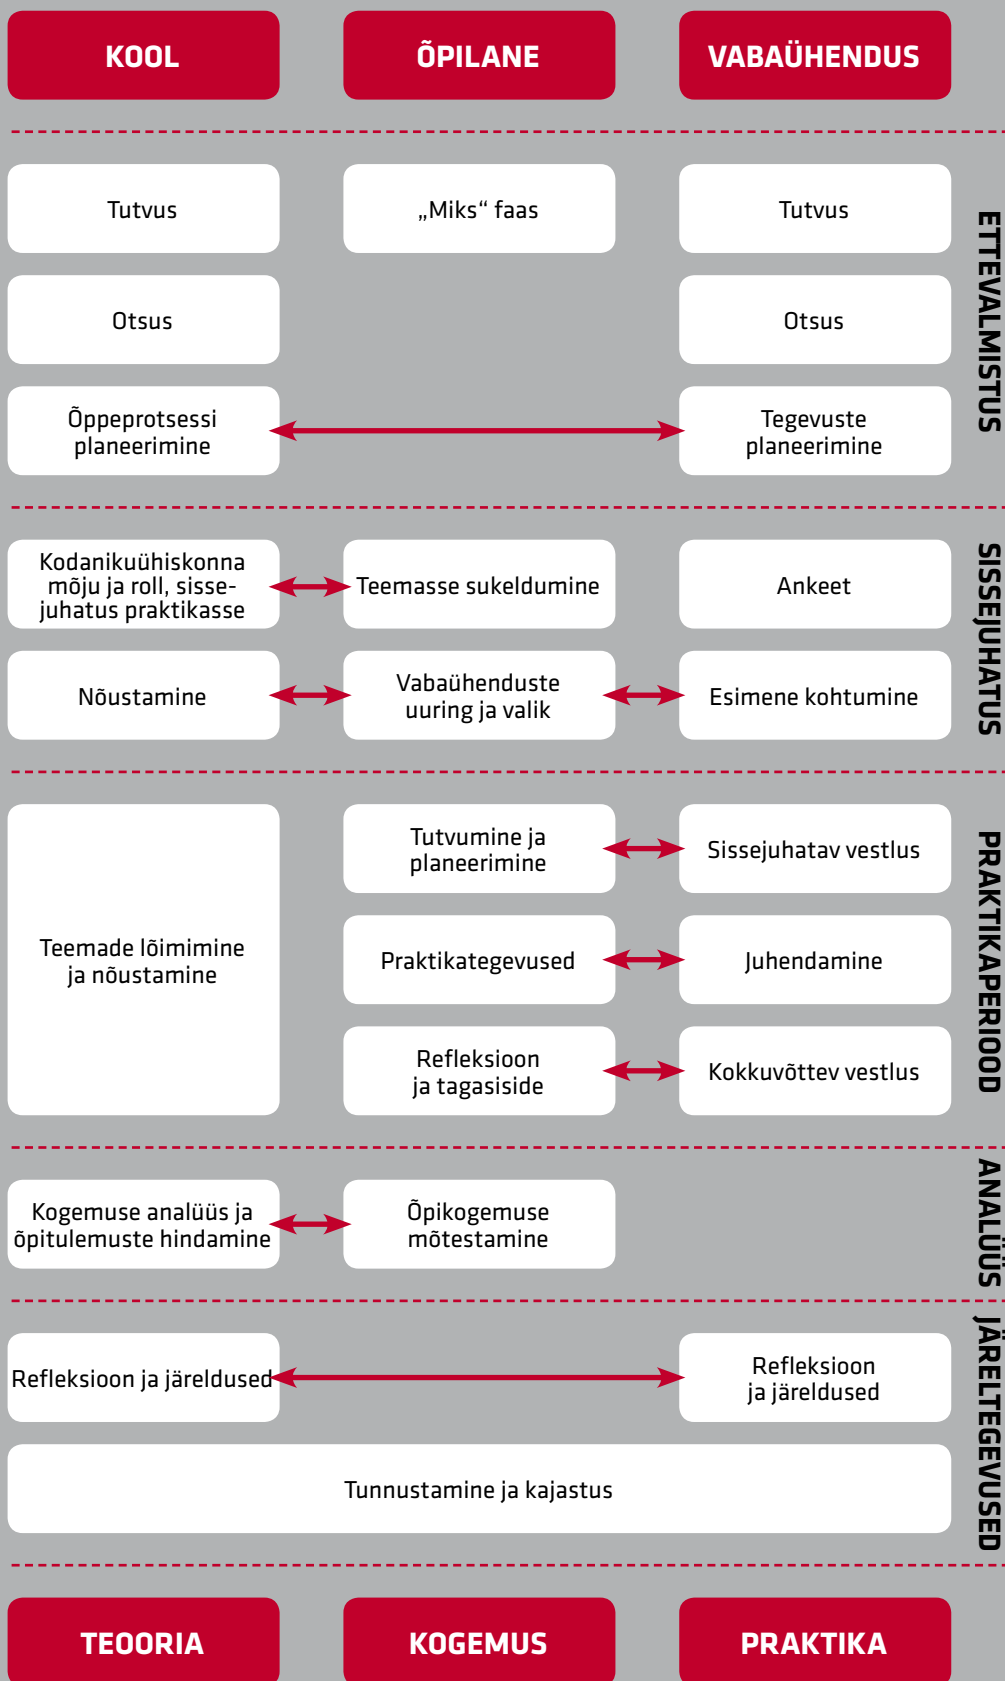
KOOL

ÕPILANE

VABAÜHENDUS

Tutvus

„Miks“ faas

Tutvus

Otsus

Otsus

Õppeprotsessi planeerimine

Tegevuste planeerimine

ETTEVALMISTUS

Kodanikuühiskonna mõju ja roll, sissejuhatus praktikasse

Teemasse sukeldumine

Ankeet

Nõustamine

Vabaühenduste uuring ja valik

Esimene kohtumine

SISSEJUHATUS

Teemade lõimimine ja nõustamine

Tutvumine ja planeerimine

Sissejuhatav vestlus

Praktikategevused

Juhendamine

Refleksioon ja tagasiside

Kokkuvõttev vestlus

PRAKTIKAPERIOOD

Kogemuse analüüs ja õpitulemuste hindamine

Õpikogemuse mõtestamine

ANALÜÜS

Refleksioon ja järeldused

Refleksioon ja järeldused

Tunnustamine ja kajastus

JÄRELTEGEVUSED

TEOORIA

KOGEMUS

PRAKTIKA